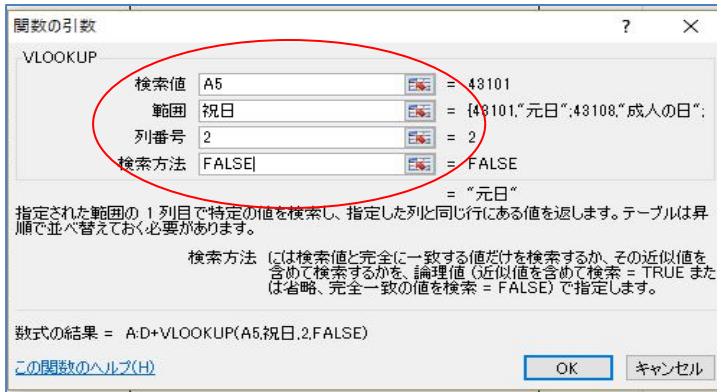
関数の引数

?

×

VLOOKUP

検索値 A5 = 43101

範囲 祝日 = {43101,"元日";43108,"成人の日";

列番号 2 = 2

検索方法 FALSE = FALSE

= "元日"

指定された範囲の 1 列目で特定の値を検索し、指定した列と同じ行にある値を返します。テーブルは昇順で並べ替えておく必要があります。

検索方法 には検索値と完全に一致する値だけを検索するか、その近似値を含めて検索するかを、論理値 (近似値を含めて検索 = TRUE または省略、完全一致の値を検索 = FALSE) で指定します。

数式の結果 = A:D+VLOOKUP(A5,祝日,2,FALSE)

この関数のヘルプ(H)

OK

キャンセル